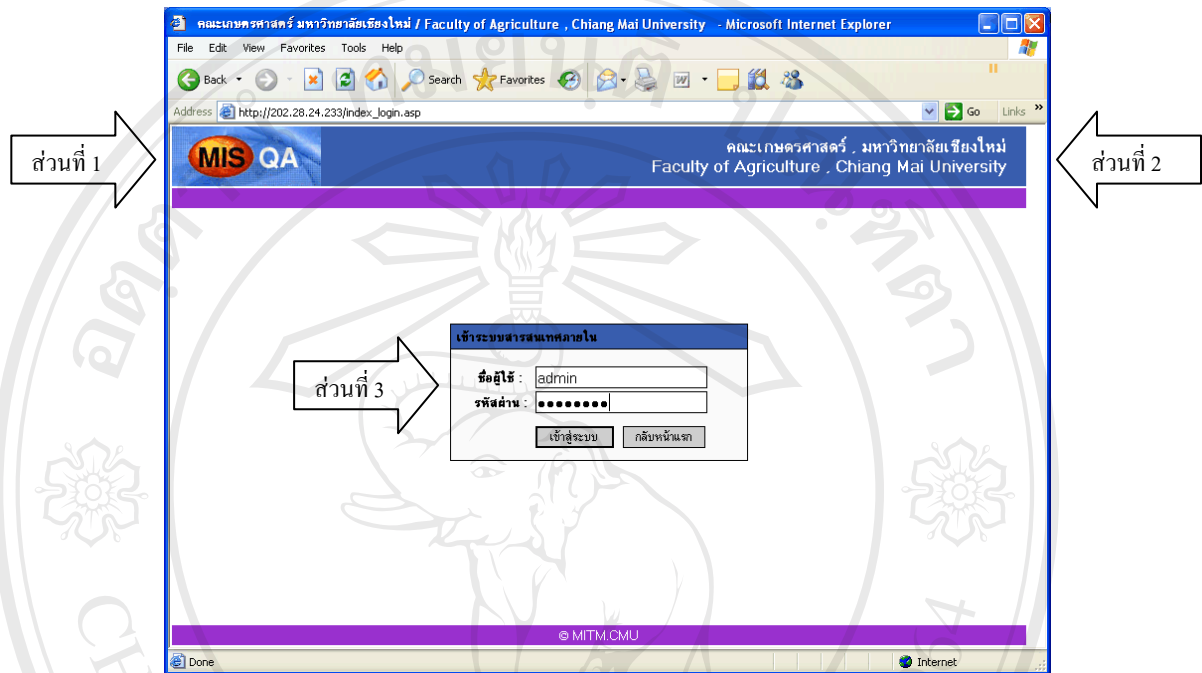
คณะเกษตรศาสตร์ มหาวิทยาลัยเชียงใหม่ / Faculty of Agriculture , Chiang Mai University - Microsoft Internet Explorer

File Edit View Favorites Tools Help

Back Search Favorites

Address http://202.28.24.233/index_login.asp Go Links

ส่วนที่ 1

MIS QA

คณะเกษตรศาสตร์ , มหาวิทยาลัยเชียงใหม่
Faculty of Agriculture , Chiang Mai University

ส่วนที่ 2

ส่วนที่ 3

เข้าระบบสารสนเทศภายใน

ชื่อผู้ใช้ : admin
รหัสผ่าน : ●●●●●●●●

เข้าสู่ระบบ กลับหน้าแรก

© MITM.CMU

Done Internet